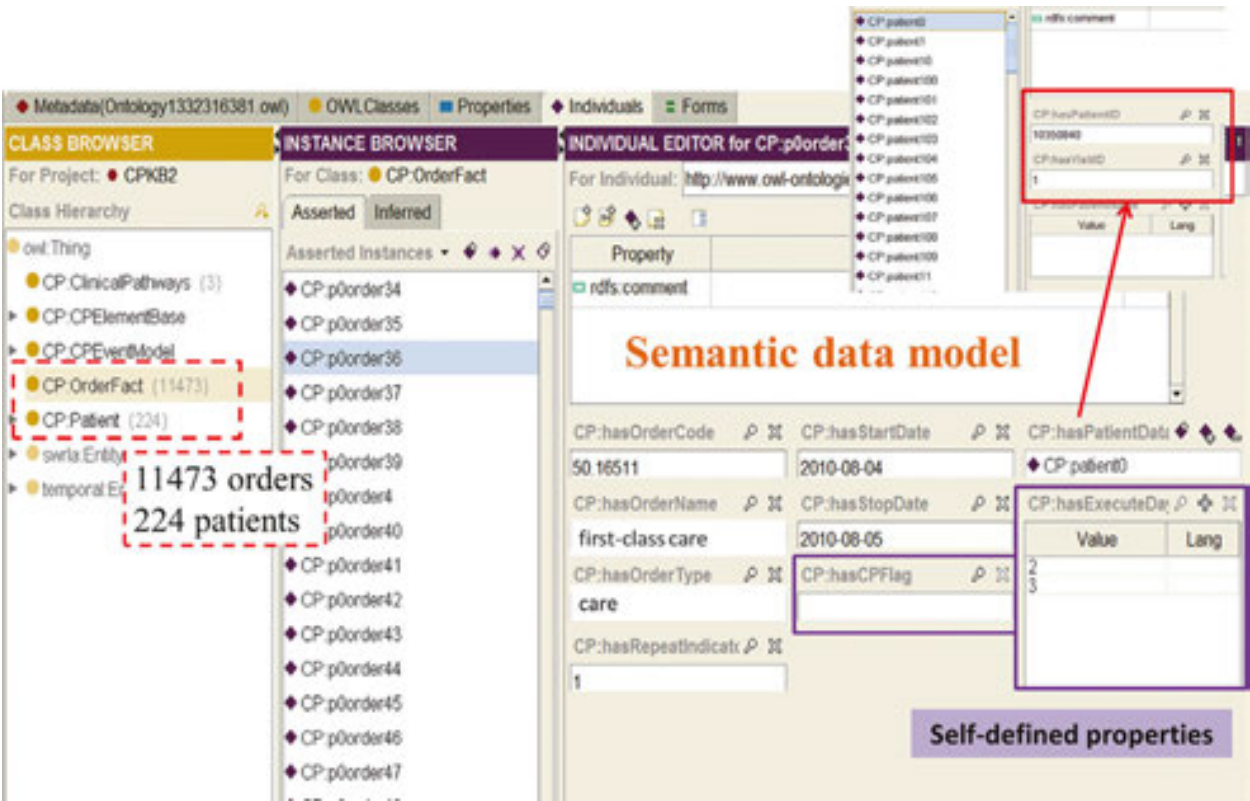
Metadata(Ontology1332316381.owl) OWLClasses Properties Individuals Forms

CLASS BROWSER
For Project: CPKB2
Class Hierarchy
owl:Thing
CP:ClinicalPathways (3)
CP:CPElementBase
CP:CPEventModel
CP:OrderFact (11473)
CP:Patient (224)
swrla:Entity
temporal:E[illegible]

11473 orders
224 patients

INSTANCE BROWSER
For Class: CP:OrderFact
Asserted Inferred
Asserted Instances
CP:p0order34
CP:p0order35
CP:p0order36
CP:p0order37
CP:p0order38
CP:p0order39
CP:p0order4
CP:p0order40
CP:p0order41
CP:p0order42
CP:p0order43
CP:p0order44
CP:p0order45
CP:p0order46
CP:p0order47

INDIVIDUAL EDITOR for CP:p0order3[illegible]
For Individual: http://www.owl-ontologie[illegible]
Property
rdfs:comment

CP:patient0
CP:patient1
CP:patient10
CP:patient100
CP:patient101
CP:patient102
CP:patient103
CP:patient104
CP:patient105
CP:patient106
CP:patient107
CP:patient108
CP:patient109
CP:patient11
rdfs:comment
CP:hasPatientID
10350840
CP:hasVisitID
1
Value Lang

Semantic data model

CP:hasOrderCode
50.16511
CP:hasStartDate
2010-08-04
CP:hasPatientData
CP:patient0
CP:hasOrderName
first-class care
CP:hasStopDate
2010-08-05
CP:hasExecuteDay
Value Lang
2
3
CP:hasOrderType
care
CP:hasCPFlag
CP:hasRepeatIndicat
1

Self-defined properties